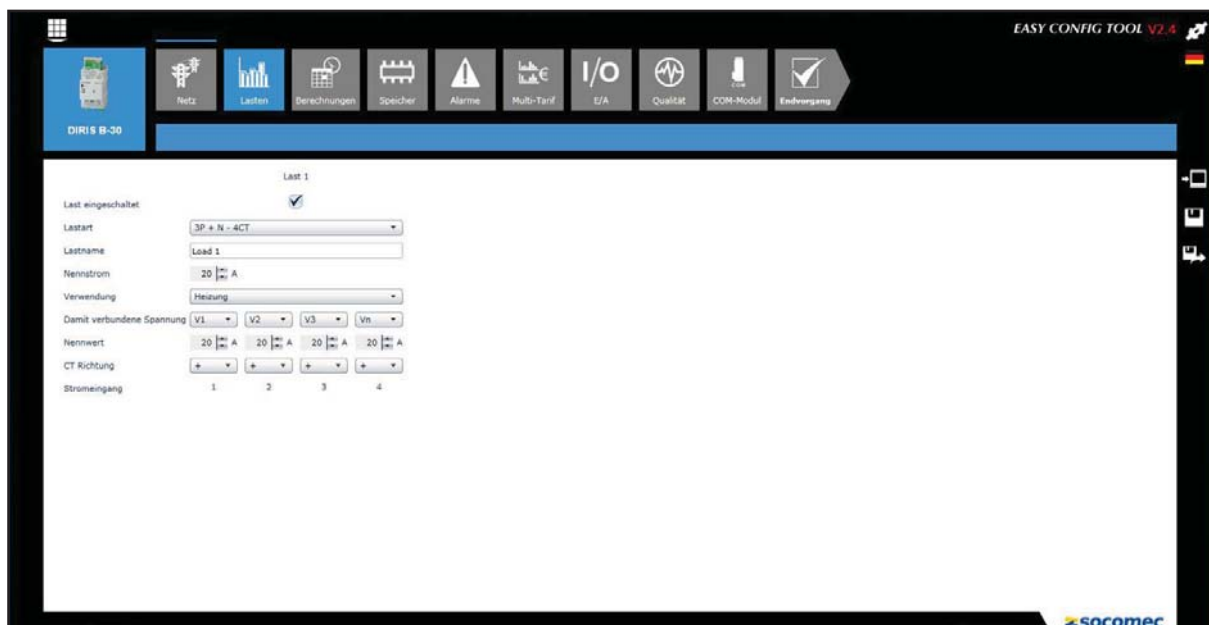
EASY CONFIG TOOL V2.4

DIRIS B-30

Netz
Lasten
Berechnungen
Speicher
Alarme
Multi-Tarif
I/O
E/A
Qualität
COM-Modul
Endvorgang

Last 1

Last eingeschaltet

Lastart 3P + N - 4CT

Lastname Load 1

Nennstrom 20 A

Verwendung Heizung

Damit verbundene Spannung V1 V2 V3 Vn

Nennwert 20 A 20 A 20 A 20 A

CT Richtung + + + +

Stromeingang 1 2 3 4

socomec